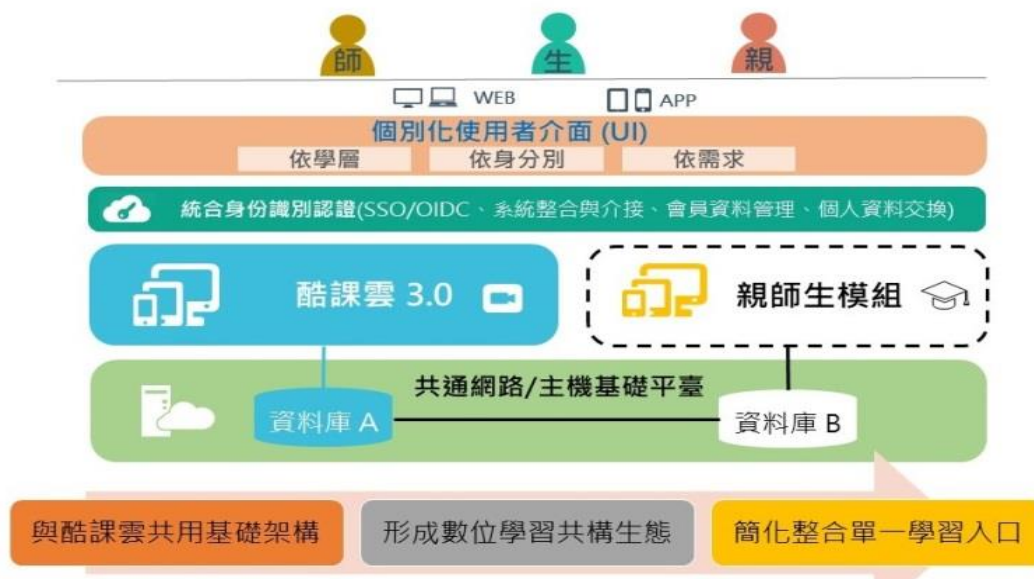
師 生 親

WEB APP

個別化使用者介面 (UI)

依學層 依身分別 依需求

統合身份識別認證(SSO/OIDC、系統整合與介接、會員資料管理、個人資料交換)

酷課雲 3.0

親師生模組

共通網路/主機基礎平臺

資料庫 A

資料庫 B

與酷課雲共用基礎架構

形成數位學習共構生態

簡化整合單一學習入口